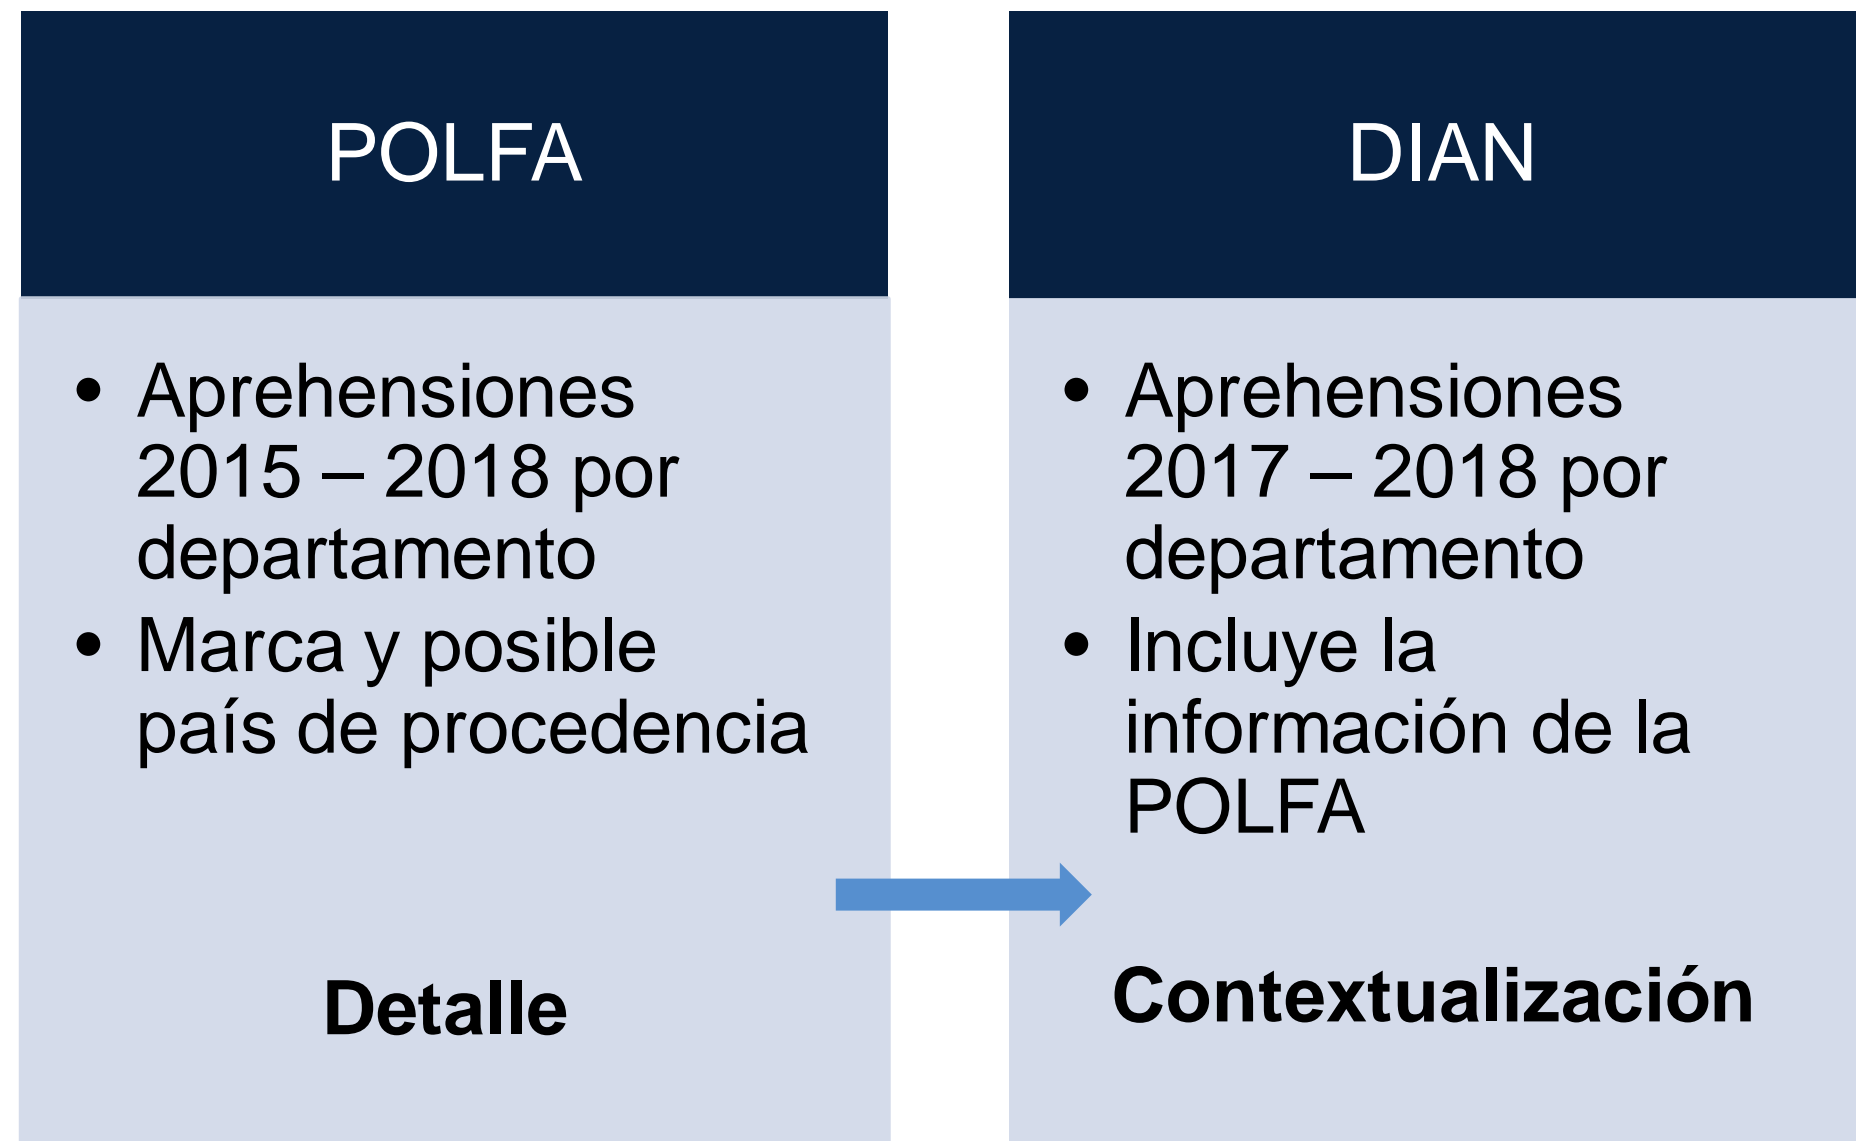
POLFA

- Aprehensiones 2015 – 2018 por departamento
- Marca y posible país de procedencia

**Detalle**

DIAN

- Aprehensiones 2017 – 2018 por departamento
- Incluye la información de la POLFA

**Contextualización**